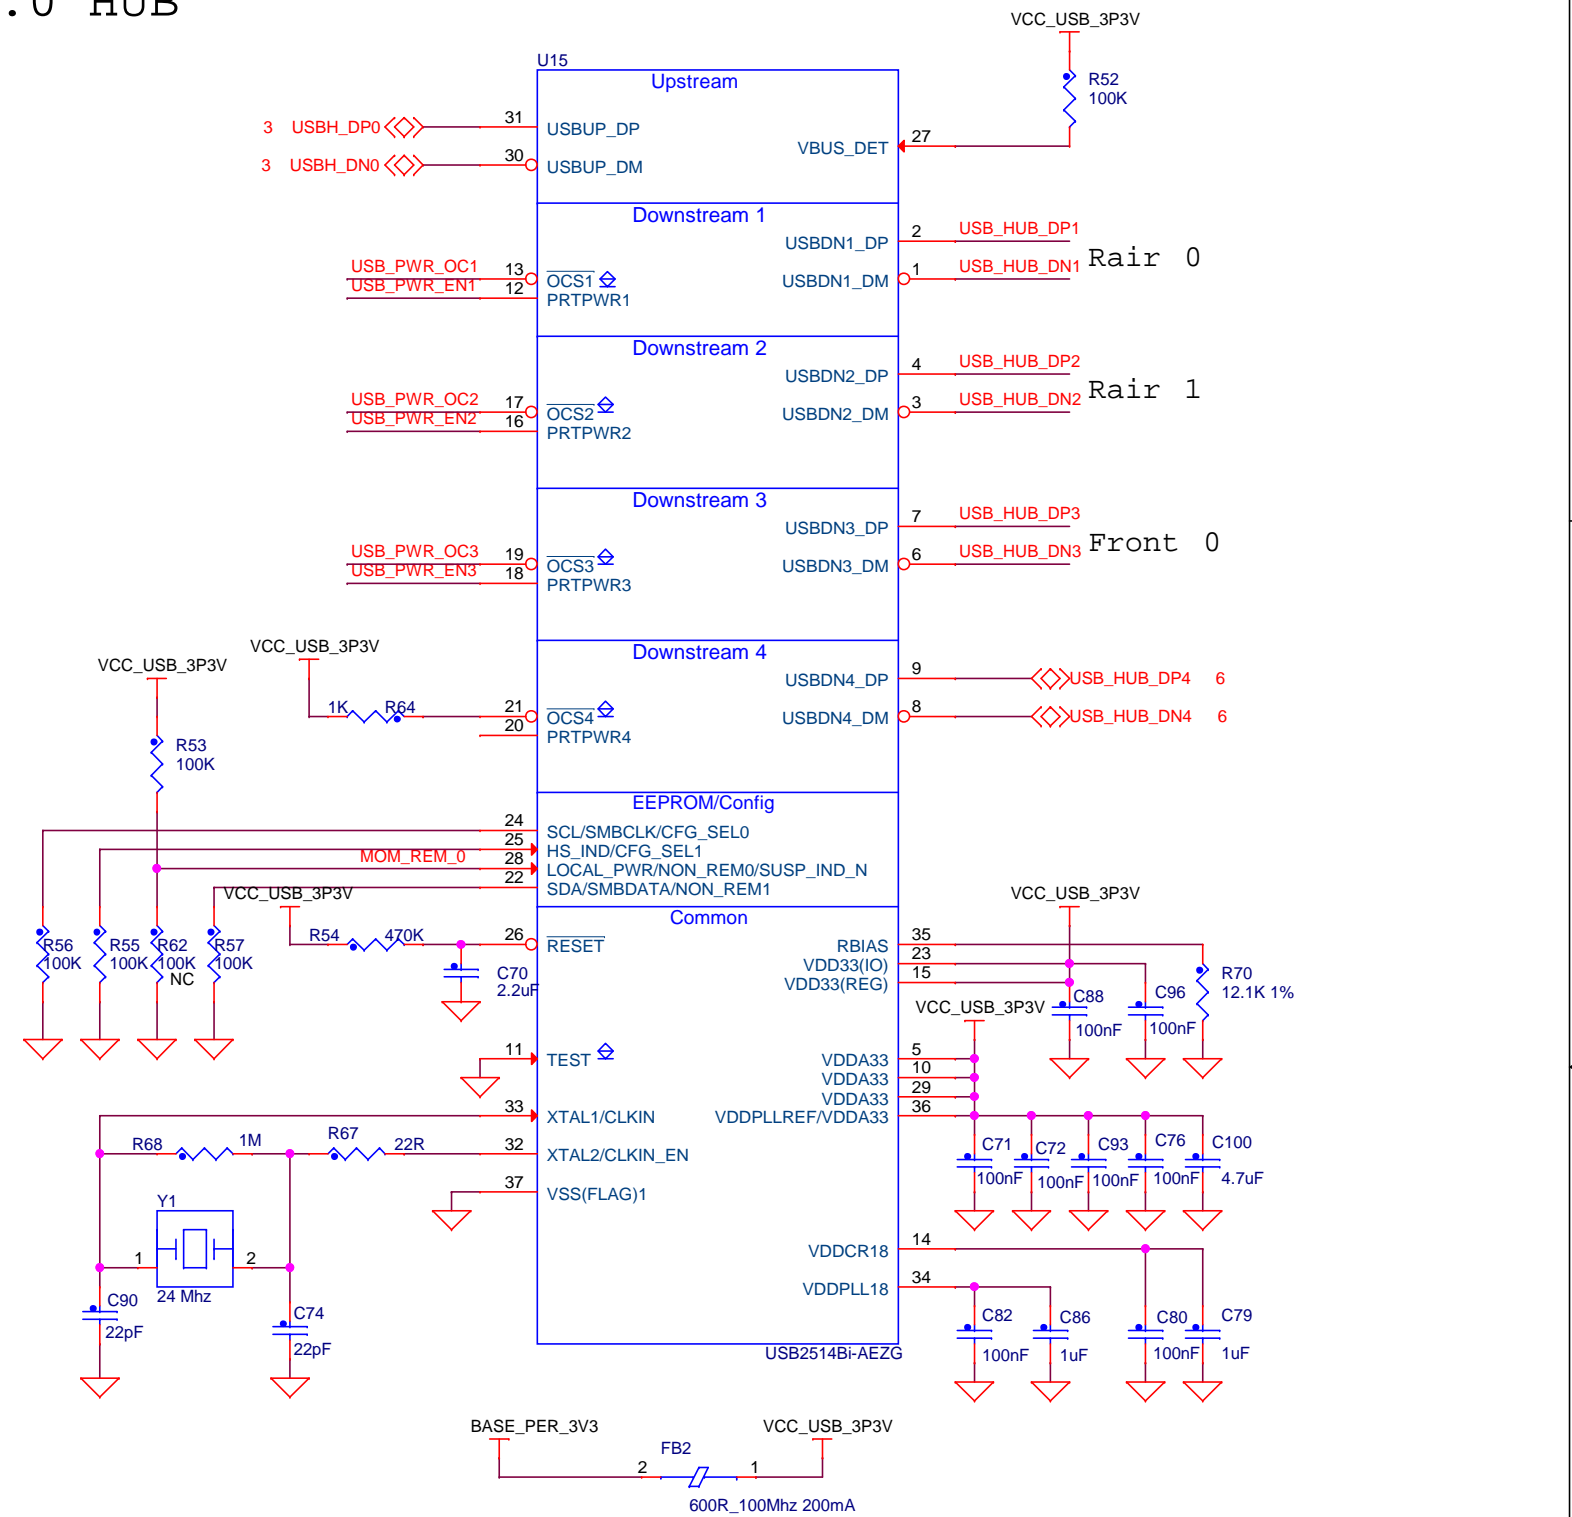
.0 HUB

VCC_USB_3P3V
R52
100K
U15
Upstream
3 USBH_DP0 31 USBUP_DP
3 USBH_DN0 30 USBUP_DM
VBUS_DET 27

Downstream 1
USBDN1_DP 2 USB_HUB_DP1
USB_PWR_OC1 13 $\overline{OCS1}$
USB_PWR_EN1 12 PRTPWR1
USBDN1_DM 1 USB_HUB_DN1
Rair 0

Downstream 2
USBDN2_DP 4 USB_HUB_DP2
USB_PWR_OC2 17 $\overline{OCS2}$
USB_PWR_EN2 16 PRTPWR2
USBDN2_DM 3 USB_HUB_DN2
Rair 1

Downstream 3
USBDN3_DP 7 USB_HUB_DP3
USB_PWR_OC3 19 $\overline{OCS3}$
USB_PWR_EN3 18 PRTPWR3
USBDN3_DM 6 USB_HUB_DN3
Front 0

VCC_USB_3P3V
VCC_USB_3P3V
Downstream 4
USBDN4_DP 9 USB_HUB_DP4 6
1K R64 21 $\overline{OCS4}$
20 PRTPWR4
USBDN4_DM 8 USB_HUB_DN4 6
R53
100K

EEPROM/Config
24 SCL/SMBCLK/CFG_SEL0
25 HS_IND/CFG_SEL1
MOM_REM_0 28 LOCAL_PWR/NON_REM0/SUSP_IND_N
22 SDA/SMBDATA/NON_REM1
VCC_USB_3P3V
Common
VCC_USB_3P3V
R56 100K R55 100K R62 100K NC R57 100K
R54 470K 26 $\overline{RESET}$
C70 2.2uF
RBIAS 35
VDD33(IO) 23
VDD33(REG) 15
R70 12.1K 1%
VCC_USB_3P3V C88 100nF C96 100nF
11 TEST
VDDA33 5
VDDA33 10
VDDA33 29
VDDPLLREF/VDDA33 36
33 XTAL1/CLKIN
R68 1M R67 22R 32 XTAL2/CLKIN_EN
37 VSS(FLAG)1
C71 100nF C72 100nF C93 100nF C76 100nF C100 4.7uF
Y1
1 2
24 Mhz
C90 22pF
C74 22pF
VDDCR18 14
VDDPLL18 34
C82 100nF C86 1uF C80 100nF C79 1uF
USB2514Bi-AEZG
BASE_PER_3V3 VCC_USB_3P3V
FB2
2 1
600R_100Mhz 200mA